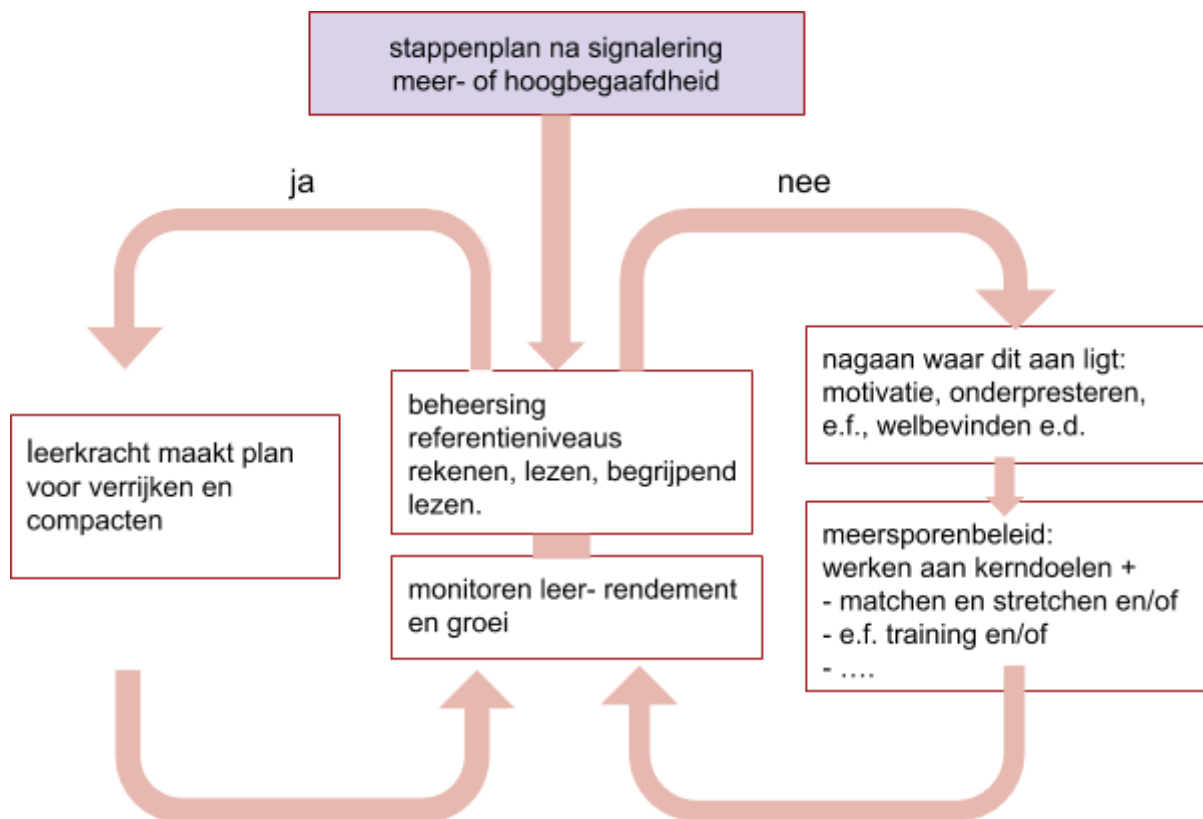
stappenplan na signalering meer- of hoogbegaafdheid

ja

nee

leerkracht maakt plan voor verrijken en compacten

beheersing referentieniveaus rekenen, lezen, begrijpend lezen.

monitoren leer- rendement en groei

nagaan waar dit aan ligt: motivatie, onderpresteren, e.f., welbevinden e.d.

meersporenbeleid:
werken aan kerndoelen +
- matchen en stretchen en/of
- e.f. training en/of
- ….